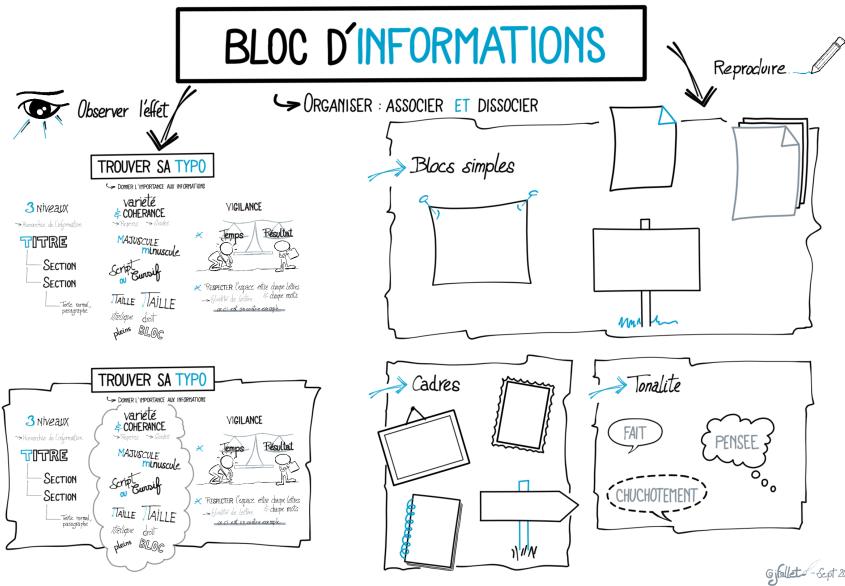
BLOC D'INFORMATIONS

Reproduire

Observer l'effet

ORGANISER : ASSOCIER ET DISSOCIER

TROUVER SA TYPO

DONNER L'IMPORTANCE AUX INFORMATIONS

3 Niveaux
Hiérarchie de l'information

TITRE
Section
Section
Texte normal, paragraphe

Variété & COHERANCE
Repères
Qualité

MAJUSCULE minuscule

Script ou Cursif

TAILLE TAILLE

italique droit

pleins BLOC

VIGILANCE

Temps
Résultat

RESPECTER l'espace entre chaque lettre & chaque mots
Lisibilité du lettrage
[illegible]

Blocs simples

TROUVER SA TYPO

DONNER L'IMPORTANCE AUX INFORMATIONS

3 Niveaux
Hiérarchie de l'information

TITRE
Section
Section
Texte normal, paragraphe

Variété & COHERANCE
Repères
Qualité

MAJUSCULE minuscule

Script ou Cursif

TAILLE TAILLE

italique droit

pleins BLOC

VIGILANCE

Temps
Résultat

RESPECTER l'espace entre chaque lettre & chaque mots
Lisibilité du lettrage
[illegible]

Cadres

Tonalité

FAIT

PENSEE

CHUCHOTEMENT

gfallet - Sept 2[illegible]